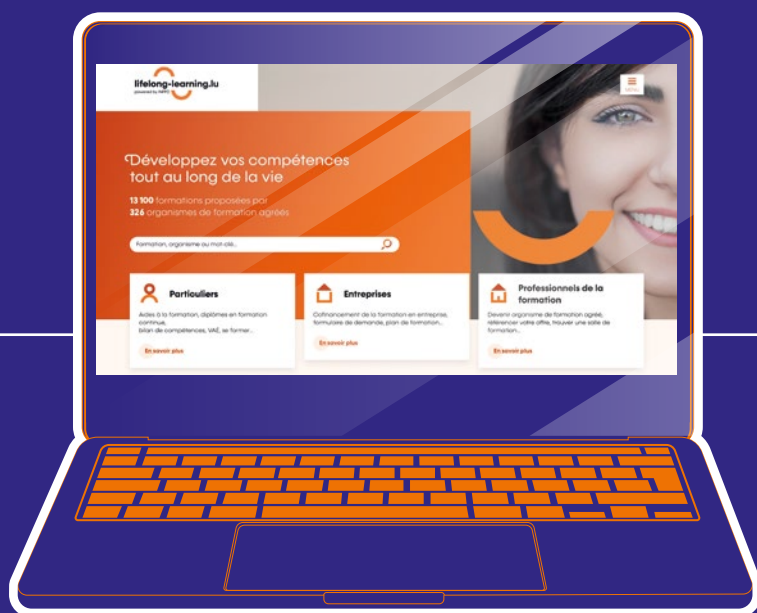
lifelong-learning.lu
powered by INFPC

MENU

Développez vos compétences tout au long de la vie

13 100 formations proposées par
326 organismes de formation agréés

Formation, organisme ou mot-clé...

Particuliers

Aides à la formation, diplômes en formation continue, bilan de compétences, VAE, se former...

En savoir plus

Entreprises

Cofinancement de la formation en entreprise, formulaire de demande, plan de formation...

En savoir plus

Professionnels de la formation

Devenir organisme de formation agréé, référencer votre offre, trouver une salle de formation...

En savoir plus